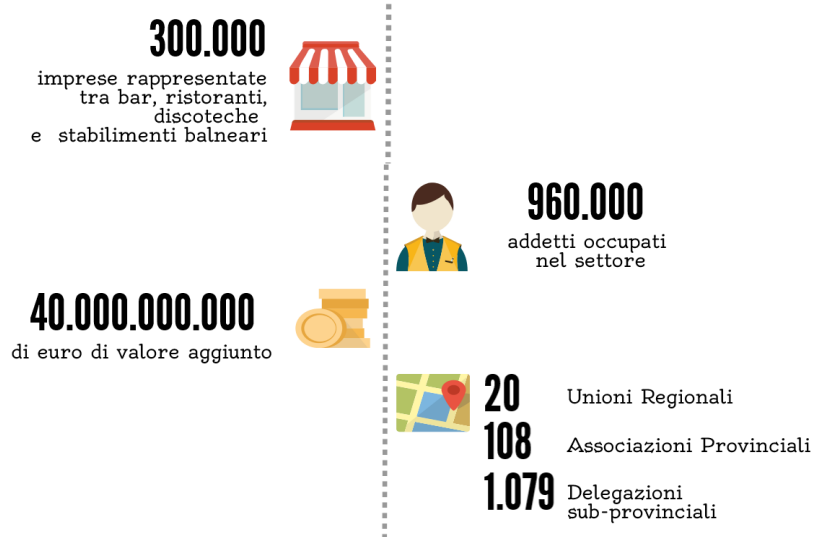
300.000
imprese rappresentate tra bar, ristoranti, discoteche e stabilimenti balneari

960.000
addetti occupati nel settore

40.000.000.000
di euro di valore aggiunto

20 Unioni Regionali
108 Associazioni Provinciali
1.079 Delegazioni sub-provinciali